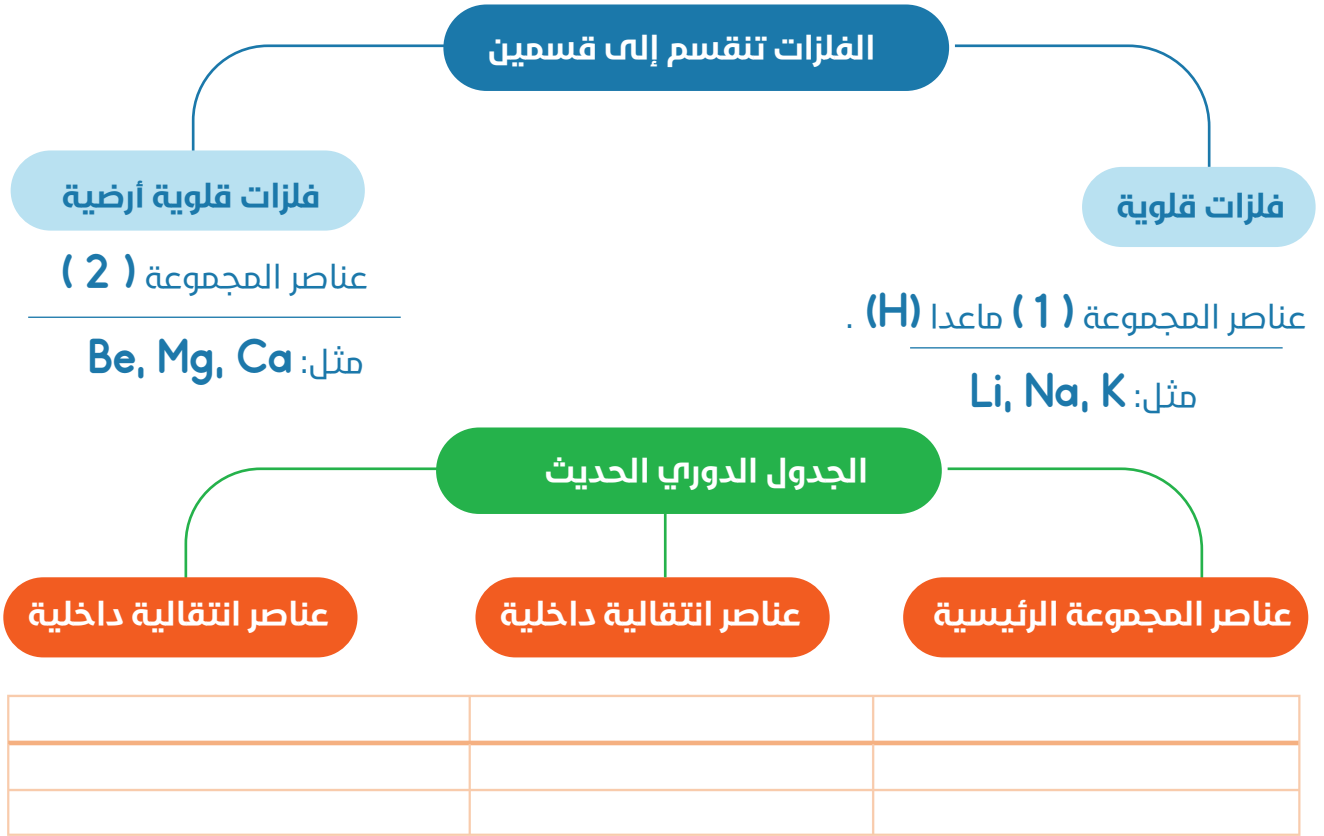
الفلزات تنقسم إلى قسمين

فلزات قلوية

عناصر المجموعة ( 1 ) ماعدا (H) .

مثل: Li, Na, K

فلزات قلوية أرضية

عناصر المجموعة ( 2 )

مثل: Be, Mg, Ca

الجدول الدوري الحديث

عناصر المجموعة الرئيسية

عناصر انتقالية داخلية

عناصر انتقالية داخلية

| | | |
|---|---|---|
| | | |
| | | |